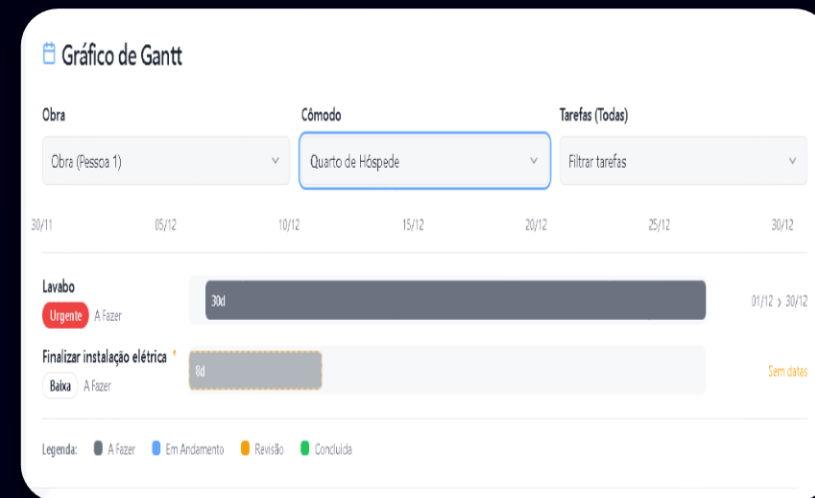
Gráfico de Gantt

Obra
Obra (Pessoa 1)

Cômodo
Quarto de Hóspede

Tarefas (Todas)
Filtrar tarefas

30/11 05/12 10/12 15/12 20/12 25/12 30/12

Lavabo
Urgente A Fazer
30d
01/12 › 30/12

Finalizar instalação elétrica *
Baixa A Fazer
8d
Sem datas

Legenda: A Fazer Em Andamento Revisão Concluída